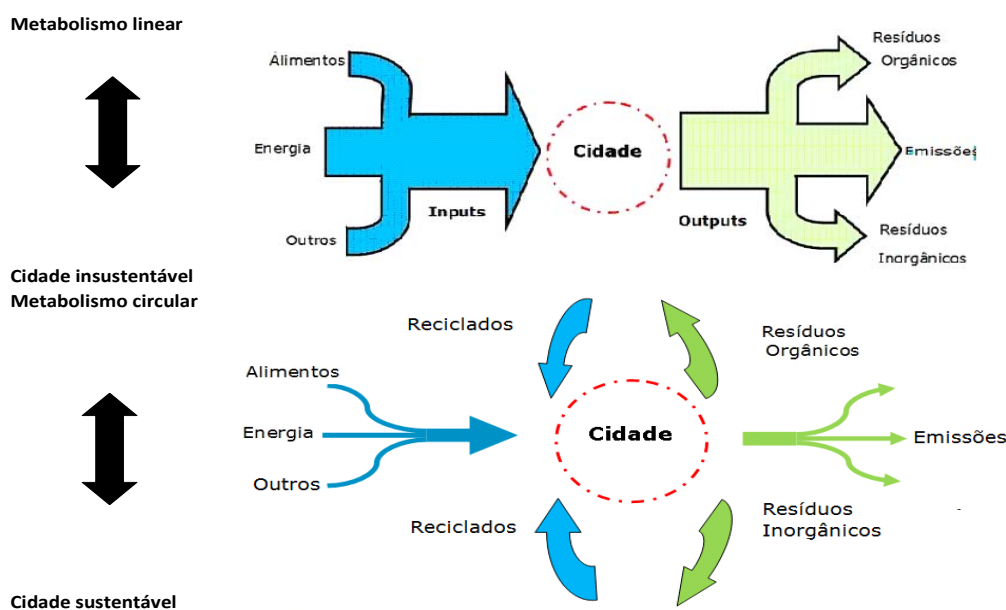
Metabolismo linear

Alimentos
Energia
Outros
Inputs
Cidade
Outputs
Resíduos Orgânicos
Emissões
Resíduos Inorgânicos

Cidade insustentável
Metabolismo circular

Reciclados
Resíduos Orgânicos
Alimentos
Energia
Outros
Cidade
Emissões
Reciclados
Resíduos Inorgânicos

Cidade sustentável